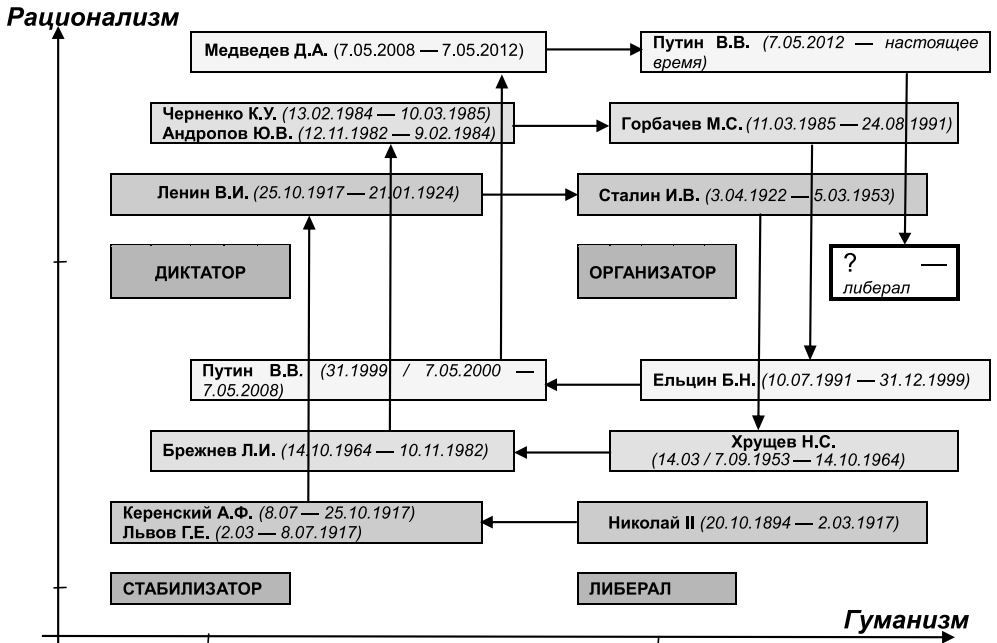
Рационализм

Медведев Д.А. (7.05.2008 — 7.05.2012)

Путин В.В. (7.05.2012 — настоящее время)

Черненко К.У. (13.02.1984 — 10.03.1985)
Андропов Ю.В. (12.11.1982 — 9.02.1984)

Горбачев М.С. (11.03.1985 — 24.08.1991)

Ленин В.И. (25.10.1917 — 21.01.1924)

Сталин И.В. (3.04.1922 — 5.03.1953)

ДИКТАТОР

ОРГАНИЗАТОР

? —
либерал

Путин В.В. (31.1999 / 7.05.2000 — 7.05.2008)

Ельцин Б.Н. (10.07.1991 — 31.12.1999)

Брежнев Л.И. (14.10.1964 — 10.11.1982)

Хрущев Н.С. (14.03 / 7.09.1953 — 14.10.1964)

Керенский А.Ф. (8.07 — 25.10.1917)
Львов Г.Е. (2.03 — 8.07.1917)

Николай II (20.10.1894 — 2.03.1917)

СТАБИЛИЗАТОР

ЛИБЕРАЛ

Гуманизм